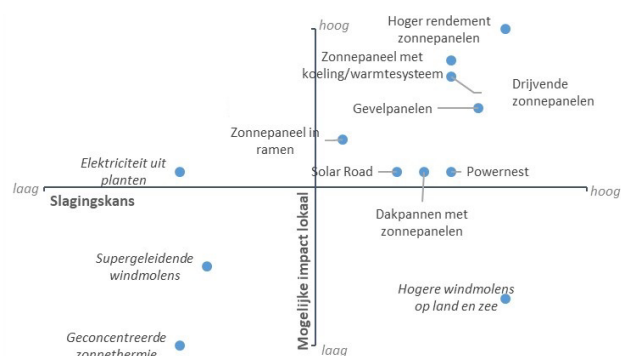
hoog

Hoger rendement zonnepanelen

Zonnepaneel met koeling/warmtesysteem

Drijvende zonnepanelen

Gevelpanelen

Zonnepaneel in ramen

Elektriciteit uit planten

Solar Road

Powernest

laag

hoog

Slagingskans

Dakpannen met zonnepanelen

Supergeleidende windmolens

Hogere windmolens op land en zee

Geconcentreerde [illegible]

Mogelijke impact lokaal

laag